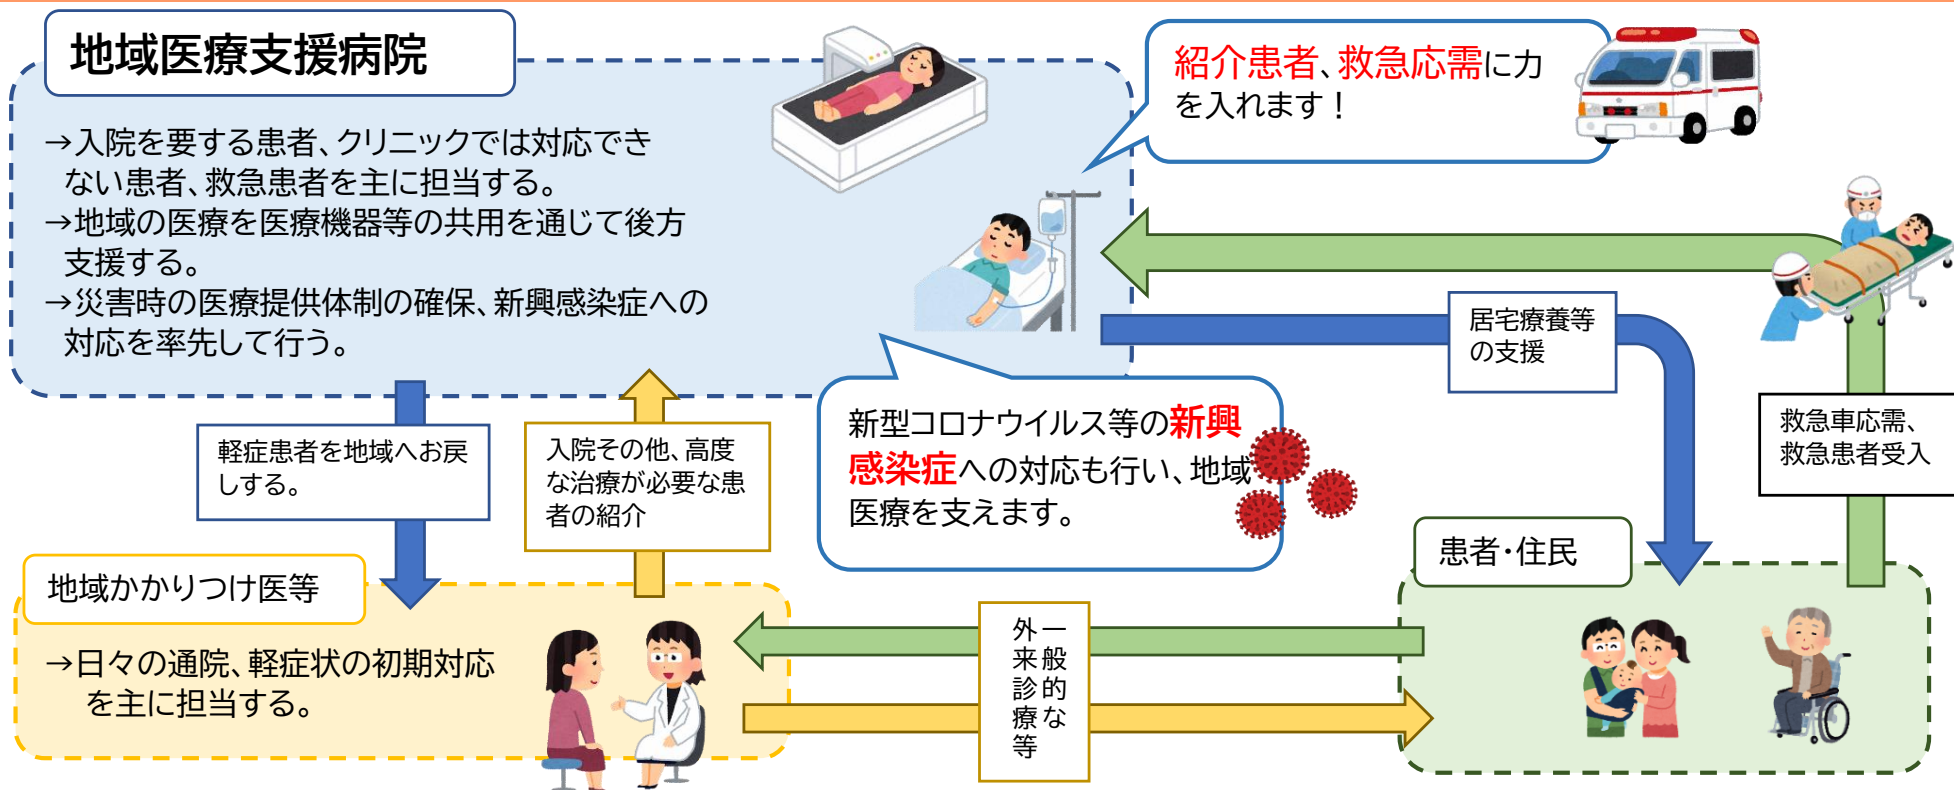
地域医療支援病院

→入院を要する患者、クリニックでは対応できない患者、救急患者を主に担当する。
→地域の医療を医療機器等の共用を通じて後方支援する。
→災害時の医療提供体制の確保、新興感染症への対応を率先して行う。

紹介患者、救急応需に力を入れます！

居宅療養等の支援

新型コロナウイルス等の新興感染症への対応も行い、地域医療を支えます。

救急車応需、救急患者受入

軽症患者を地域へお戻しする。

入院その他、高度な治療が必要な患者の紹介

地域かかりつけ医等

→日々の通院、軽症状の初期対応を主に担当する。

一般的な外来診療等

患者・住民